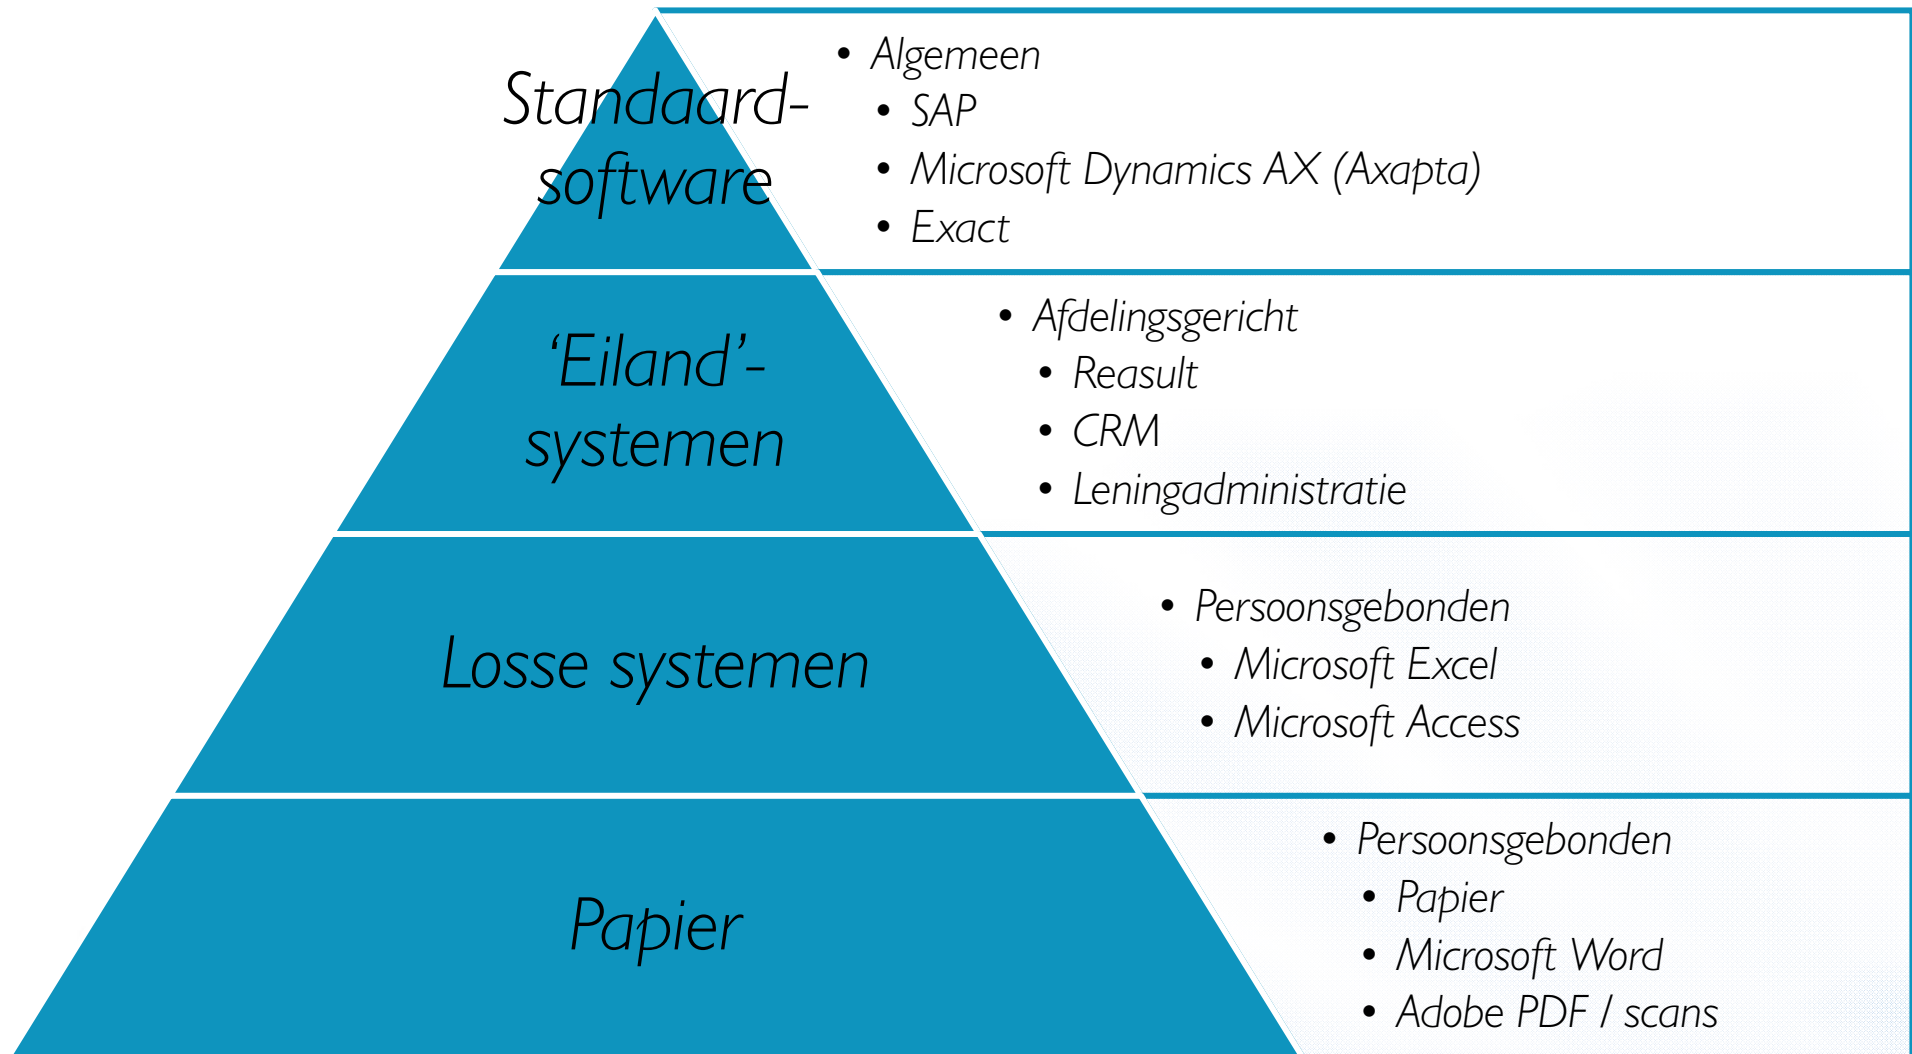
Standaard-software

• Algemeen
  • SAP
  • Microsoft Dynamics AX (Axapta)
  • Exact

'Eiland'-systemen

• Afdelingsgericht
  • Reasult
  • CRM
  • Leningadministratie

Losse systemen

• Persoonsgebonden
  • Microsoft Excel
  • Microsoft Access

Papier

• Persoonsgebonden
  • Papier
  • Microsoft Word
  • Adobe PDF / scans